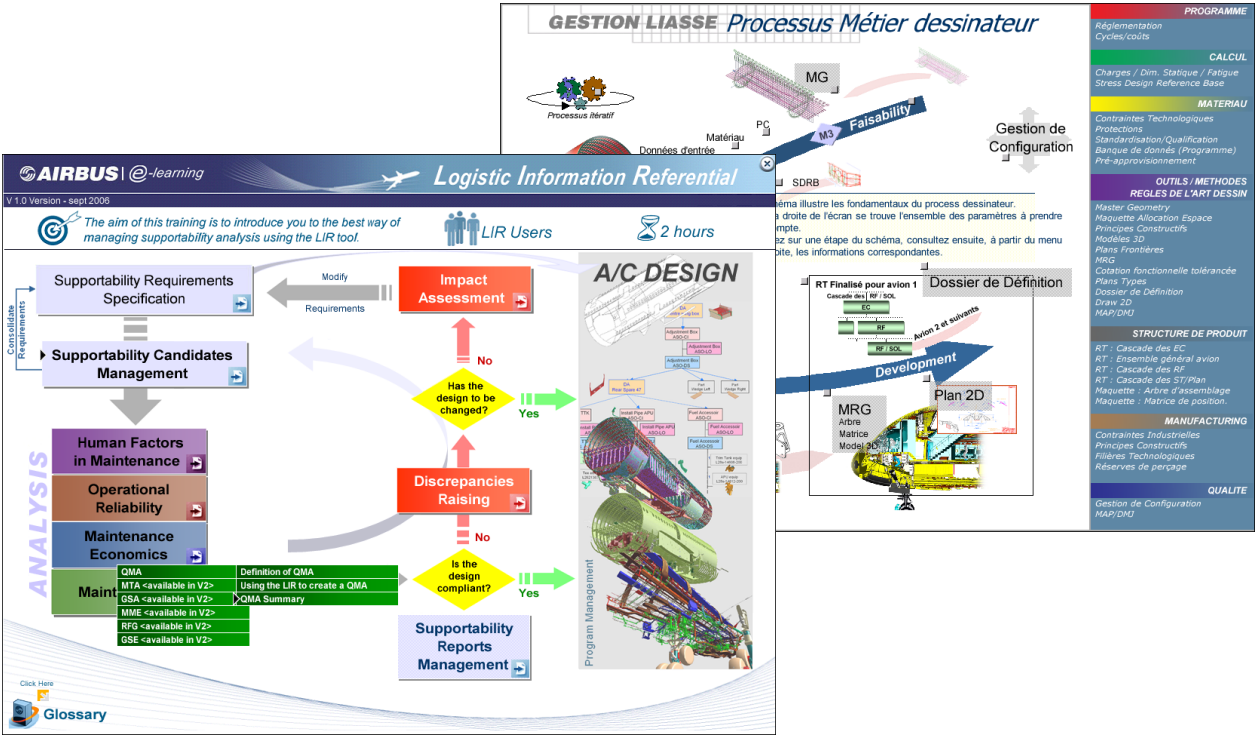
GESTION LIASSE Processus Métier dessinateur

Processus itératif

MG

Matériau

PC

Données d'entrée

M3

Faisability

Gestion de Configuration

SDRB

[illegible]éma illustre les fondamentaux du process dessinateur.
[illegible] droite de l'écran se trouve l'ensemble des paramètres à prendre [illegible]ompte.
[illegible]ez sur une étape du schéma, consultez ensuite, à partir du menu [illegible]ite, les informations correspondantes.

RT Finalisé pour avion 1

Cascade des RF / SOL

EC

RF

RF / SOL

Avion 2 et suivants

Dossier de Définition

Development

MRG
Arbre
Matrice
Model 3D

Plan 2D

PROGRAMME
Réglementation
Cycles/coûts

CALCUL
Charges / Dim. Statique / Fatigue
Stress Design Reference Base

MATERIAU
Contraintes Technologiques
Protections
Standardisation/Qualification
Banque de donnés (Programme)
Pré-approvisionnement

OUTILS / METHODES
REGLES DE L'ART DESSIN
Master Geometry
Maquette Allocation Espace
Principes Constructifs
Modèles 3D
Plans Frontières
MRG
Cotation fonctionnelle tolérancée
Plans Types
Dossier de Définition
Draw 2D
MAP/DMJ

STRUCTURE DE PRODUIT
RT : Cascade des EC
RT : Ensemble général avion
RT : Cascade des RF
RT : Cascade des ST/Plan
Maquette : Arbre d'assemblage
Maquette : Matrice de position.

MANUFACTURING
Contraintes Industrielles
Principes Constructifs
Filières Technologiques
Réserves de perçage

QUALITE
Gestion de Configuration
MAP/DMJ

AIRBUS | e-learning

Logistic Information Referential

V 1.0 Version - sept 2006

The aim of this training is to introduce you to the best way of managing supportability analysis using the LIR tool.

LIR Users

2 hours

Supportability Requirements Specification

Modify

Requirements

Consolidate Requirements

Supportability Candidates Management

Impact Assessment

A/C DESIGN

No

Has the design to be changed?

Yes

ANALYSIS

Human Factors in Maintenance

Operational Reliability

Maintenance Economics

Maint

Discrepancies Raising

No

Is the design compliant?

Yes

QMA
MTA <available in V2>
GSA <available in V2>
MME <available in V2>
RFG <available in V2>
GSE <available in V2>

Definition of QMA
Using the LIR to create a QMA
QMA Summary

Supportability Reports Management

Program Management

Click Here

Glossary